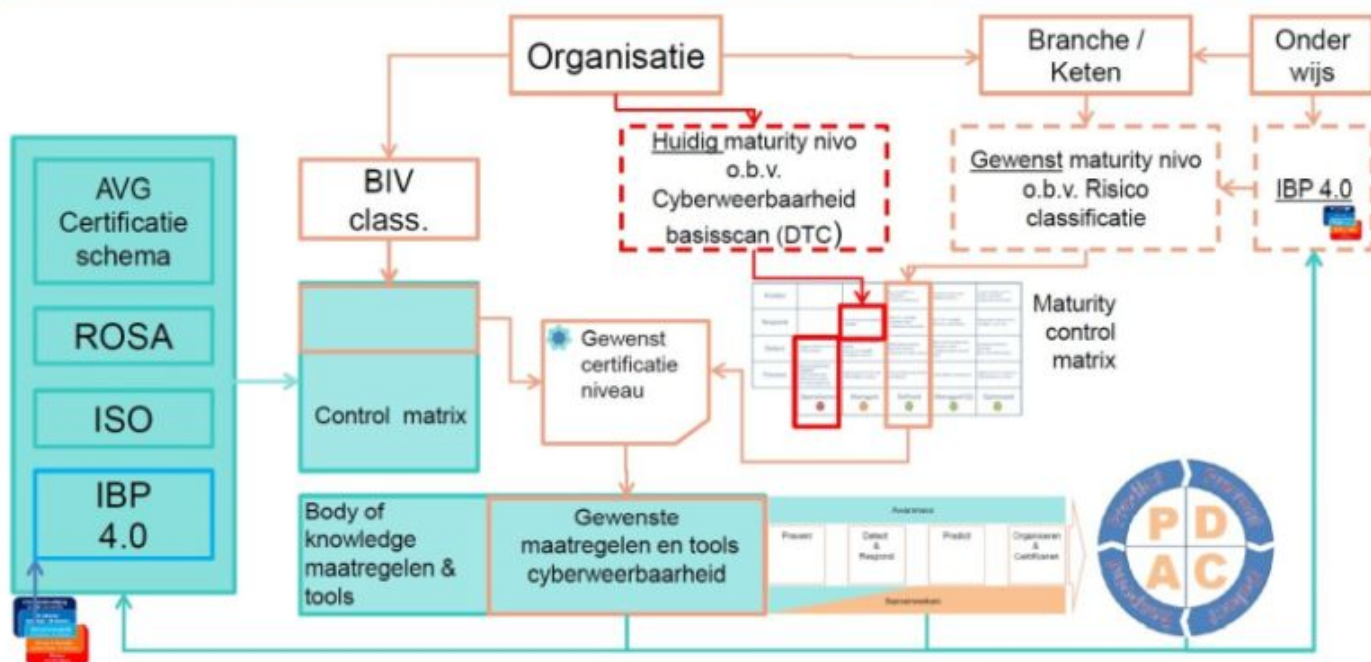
Organisatie

Branche / Keten

Onder wijs

Huidig maturity nivo o.b.v. Cyberweerbaarheid basisscan (DTC)

Gewenst maturity nivo o.b.v. Risico classificatie

IBP 4.0

BIV class.

AVG Certificatie schema

ROSA

ISO

IBP 4.0

Maturity control matrix

Gewenst certificatie niveau

Control matrix

Body of knowledge maatregelen & tools

Gewenste maatregelen en tools cyberweerbaarheid

Awareness

Prevent

Detect & Respond

Predict

Organiseren & Certificeren

Samenwerken

P

D

A

C